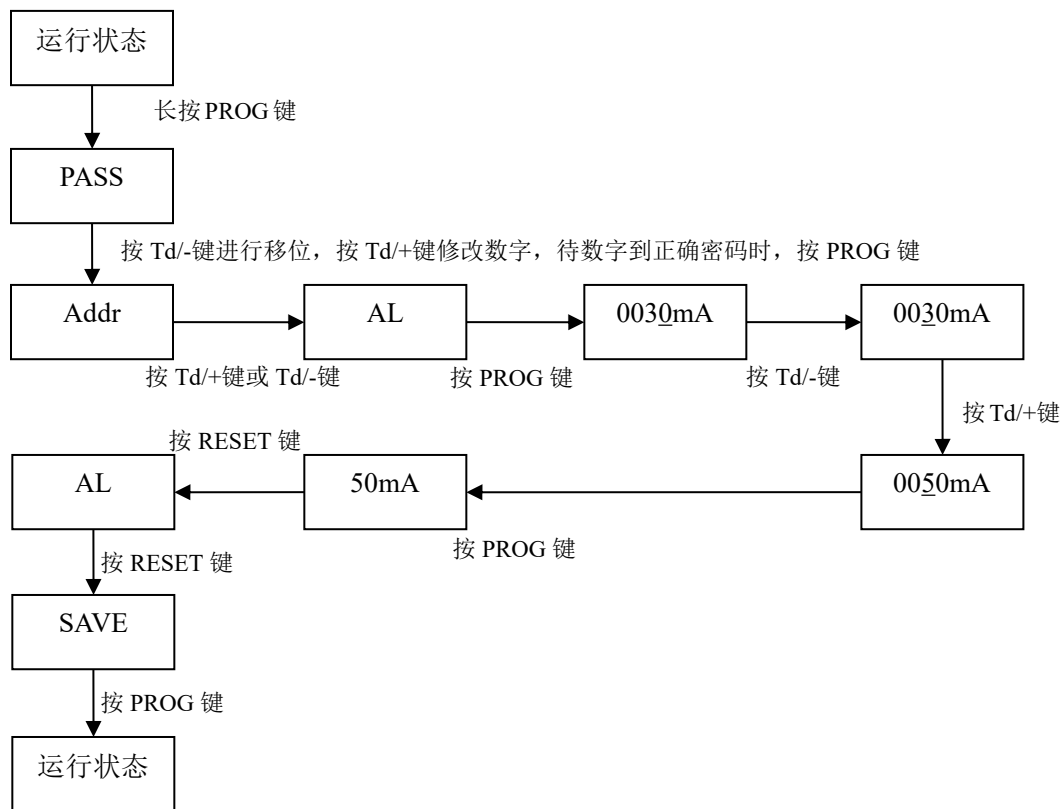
运行状态

长按PROG键

PASS

按 Td/-键进行移位，按 Td/+键修改数字，待数字到正确密码时，按 PROG 键

Addr

按 Td/+键或 Td/-键

AL

按 PROG 键

0030mA

按 Td/-键

0030mA

按 Td/+键

0050mA

按 PROG 键

50mA

按 RESET 键

AL

按 RESET 键

SAVE

按 PROG 键

运行状态